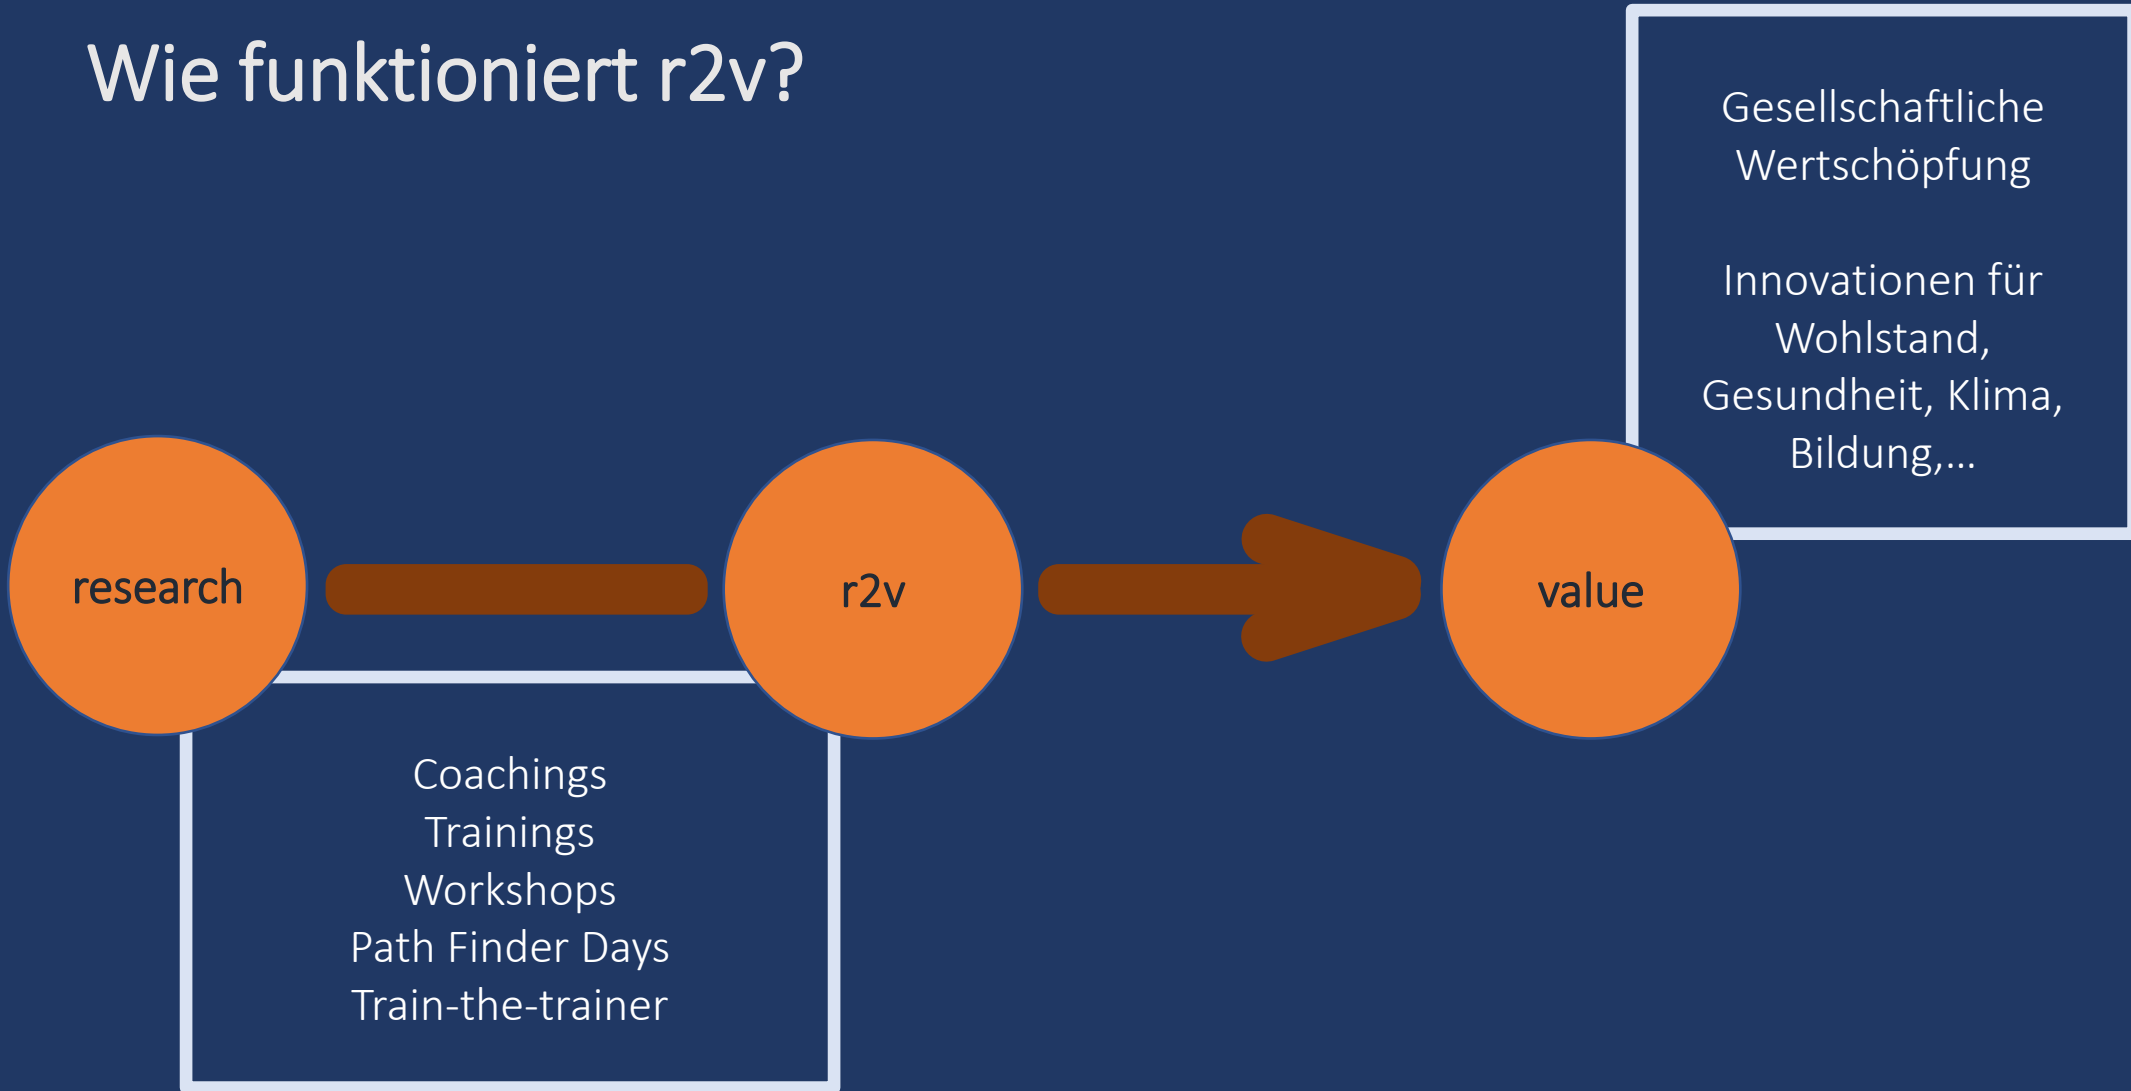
Wie funktioniert r2v?

Gesellschaftliche Wertschöpfung

Innovationen für Wohlstand, Gesundheit, Klima, Bildung,...

research

r2v

value

Coachings
Trainings
Workshops
Path Finder Days
Train-the-trainer